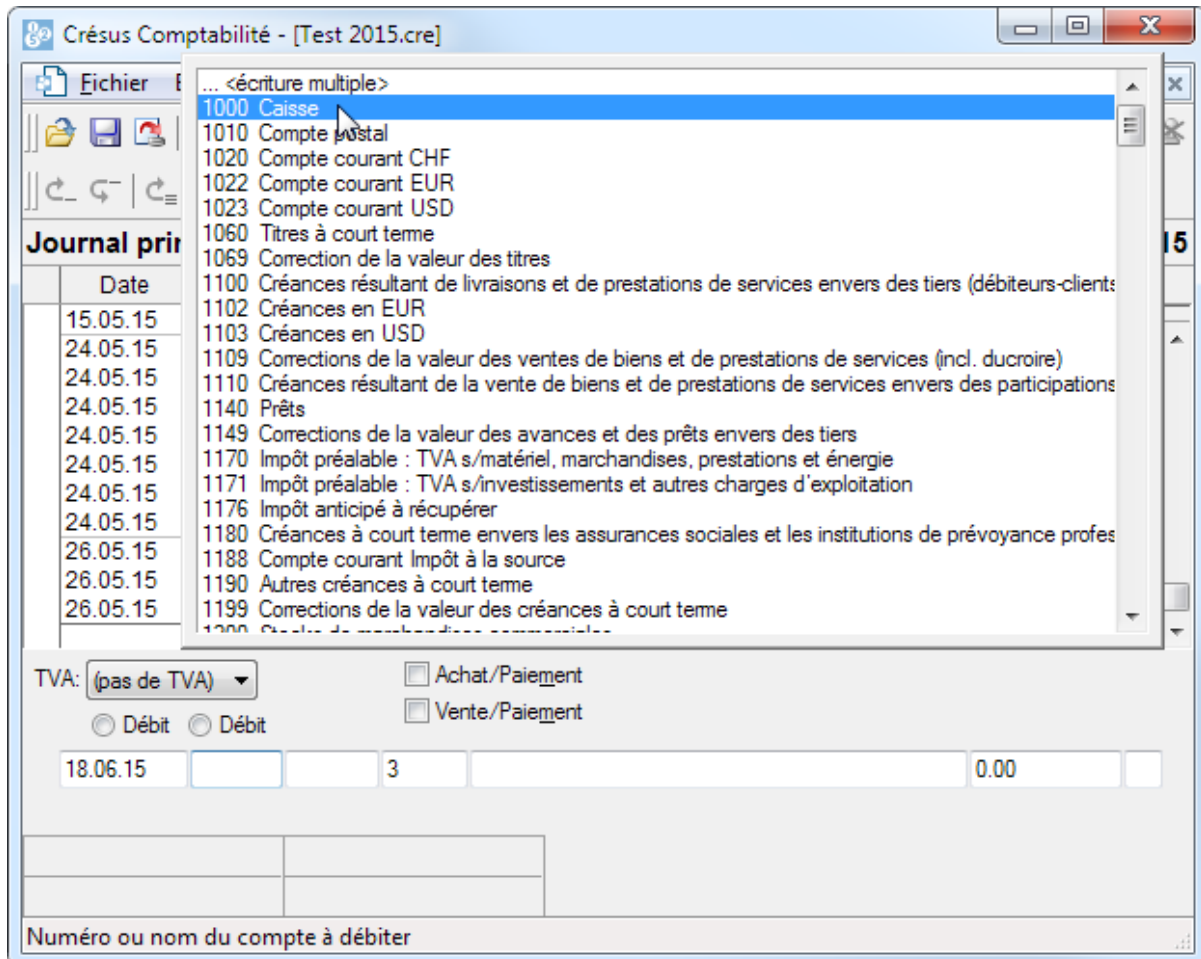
Crésus Comptabilité - [Test 2015.cre]

Fichier E

Journal prin

15

Date

15.05.15
24.05.15
24.05.15
24.05.15
24.05.15
24.05.15
24.05.15
24.05.15
26.05.15
26.05.15
26.05.15

... <écriture multiple>
1000 Caisse
1010 Compte postal
1020 Compte courant CHF
1022 Compte courant EUR
1023 Compte courant USD
1060 Titres à court terme
1069 Correction de la valeur des titres
1100 Créances résultant de livraisons et de prestations de services envers des tiers (débiteurs-clients
1102 Créances en EUR
1103 Créances en USD
1109 Corrections de la valeur des ventes de biens et de prestations de services (incl. ducroire)
1110 Créances résultant de la vente de biens et de prestations de services envers des participations
1140 Prêts
1149 Corrections de la valeur des avances et des prêts envers des tiers
1170 Impôt préalable : TVA s/matériel, marchandises, prestations et énergie
1171 Impôt préalable : TVA s/investissements et autres charges d'exploitation
1176 Impôt anticipé à récupérer
1180 Créances à court terme envers les assurances sociales et les institutions de prévoyance profes
1188 Compte courant Impôt à la source
1190 Autres créances à court terme
1199 Corrections de la valeur des créances à court terme
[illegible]

TVA: (pas de TVA)
Achat/Paiement
Vente/Paiement
Débit Débit

18.06.15
3
0.00

Numéro ou nom du compte à débiter